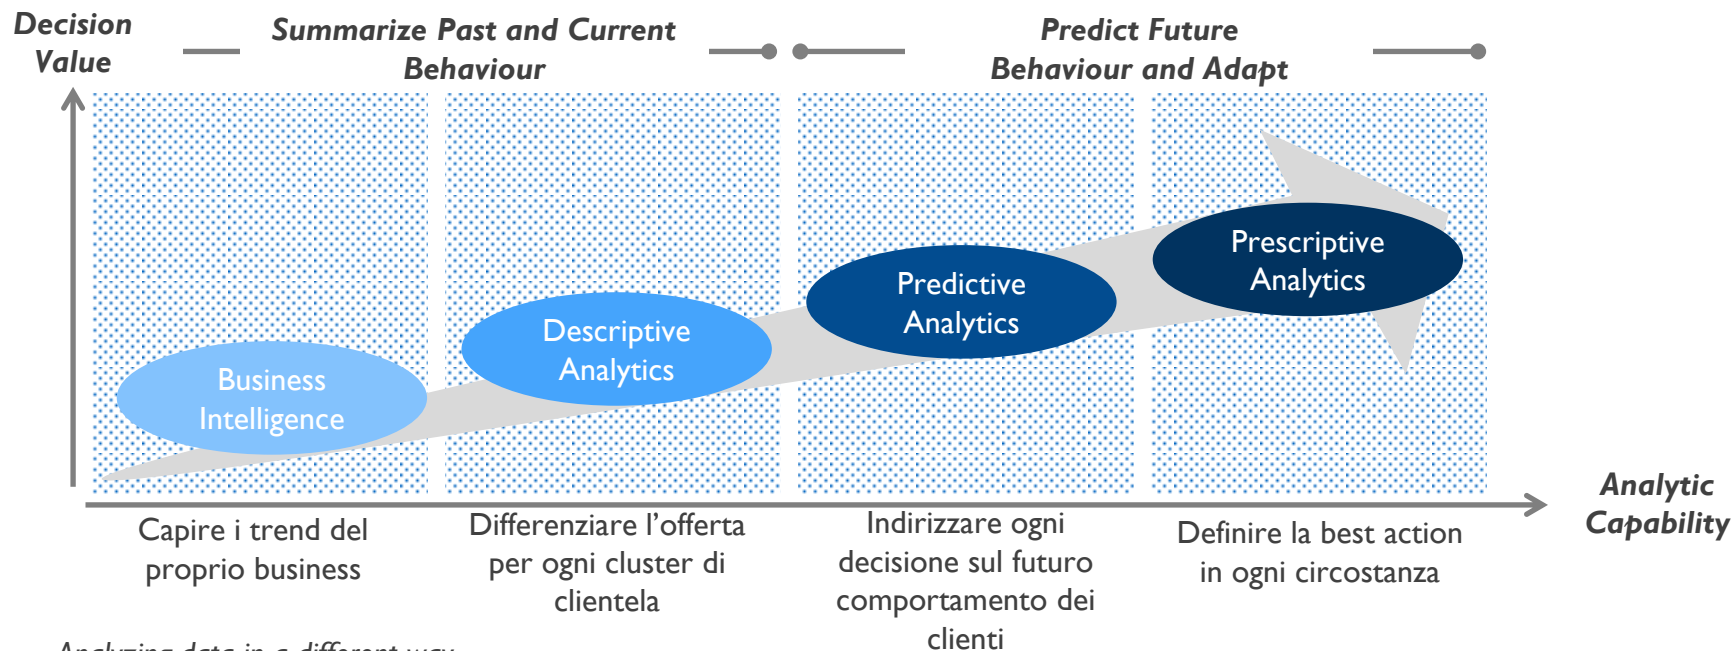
Decision Value

Summarize Past and Current Behaviour

Predict Future Behaviour and Adapt

Business Intelligence

Descriptive Analytics

Predictive Analytics

Prescriptive Analytics

Analytic Capability

Capire i trend del proprio business

Differenziare l'offerta per ogni cluster di clientela

Indirizzare ogni decisione sul futuro comportamento dei clienti

Definire la best action in ogni circostanza

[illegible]